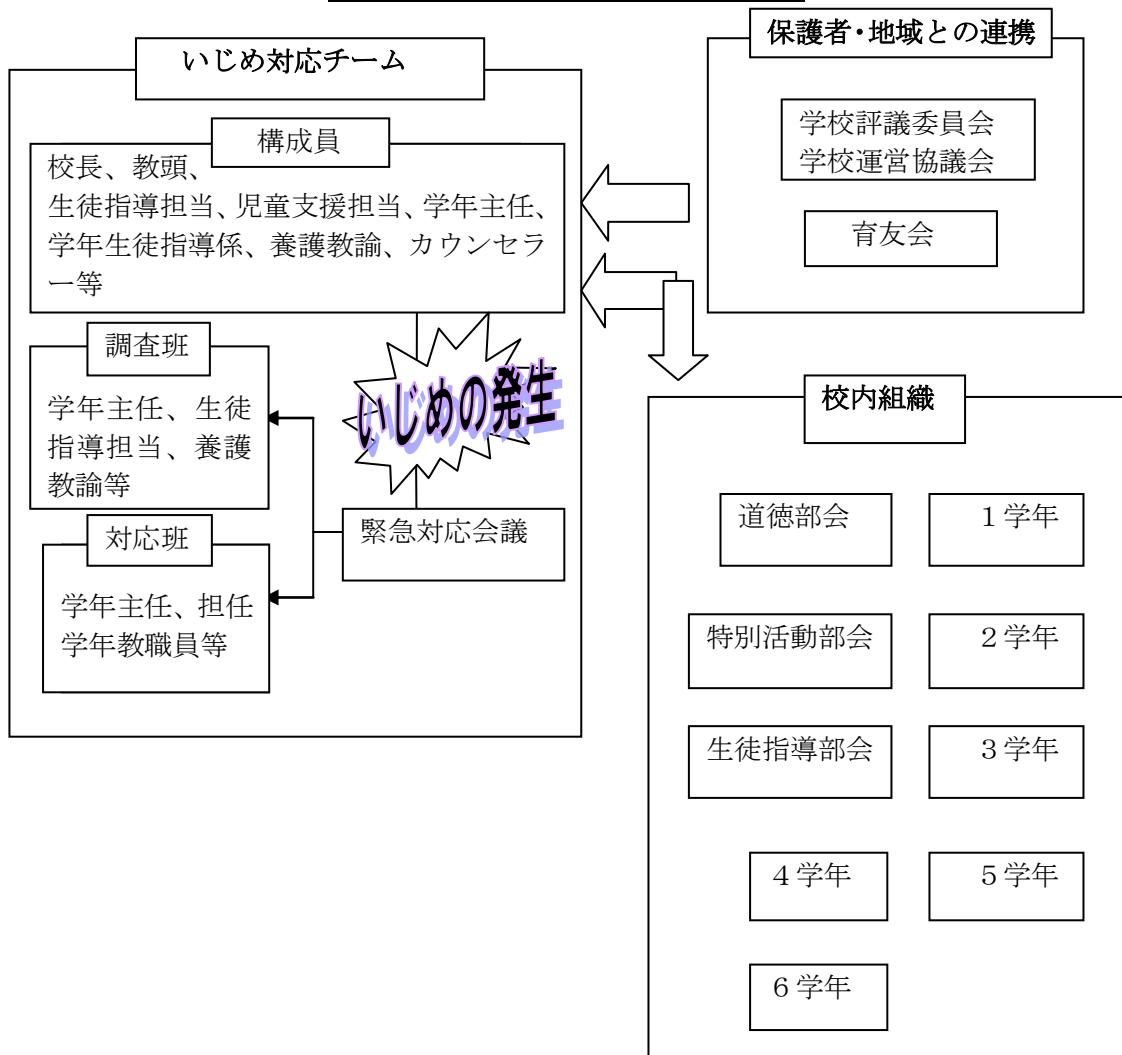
いじめ対応チーム

構成員

校長、教頭、
生徒指導担当、児童支援担当、学年主任、学年生徒指導係、養護教諭、カウンセラー等

調査班

学年主任、生徒指導担当、養護教諭等

対応班

学年主任、担任
学年教職員等

いじめの発生

緊急対応会議

保護者･地域との連携

学校評議委員会
学校運営協議会

育友会

校内組織

道徳部会

１学年

特別活動部会

２学年

生徒指導部会

３学年

４学年

５学年

６学年